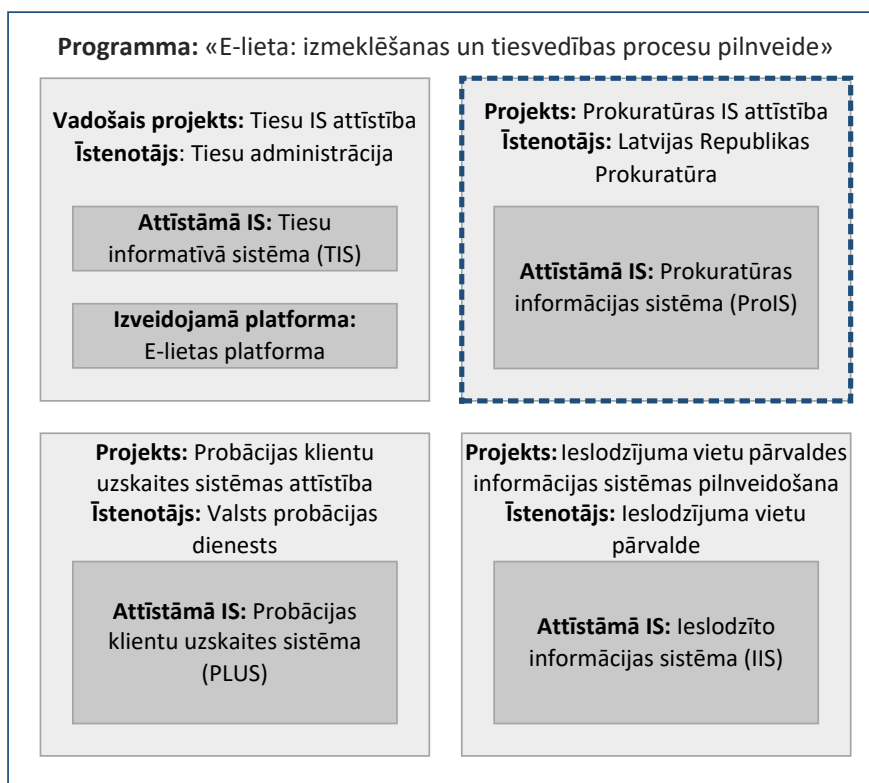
Programma: «E-lieta: izmeklēšanas un tiesvedības procesu pilnveide»

Vadošais projekts: Tiesu IS attīstība
Īstenotājs: Tiesu administrācija

Attīstāmā IS: Tiesu informatīvā sistēma (TIS)

Izveidojamā platforma: E-lietas platforma

Projekts: Prokuratūras IS attīstība
Īstenotājs: Latvijas Republikas Prokuratūra

Attīstāmā IS: Prokuratūras informācijas sistēma (ProIS)

Projekts: Probācijas klientu uzskaites sistēmas attīstība
Īstenotājs: Valsts probācijas dienests

Attīstāmā IS: Probācijas klientu uzskaites sistēma (PLUS)

Projekts: Ieslodzījuma vietu pārvaldes informācijas sistēmas pilnveidošana
Īstenotājs: Ieslodzījuma vietu pārvalde

Attīstāmā IS: Ieslodzīto informācijas sistēma (IIS)